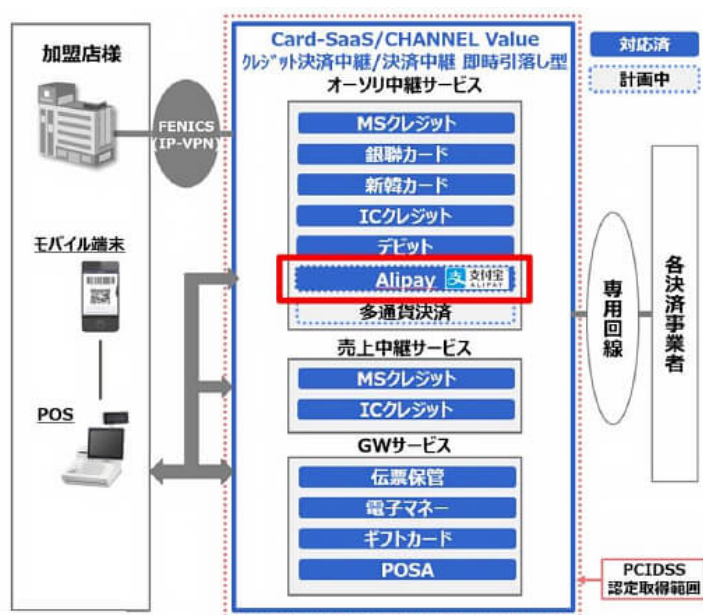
加盟店様

FENICS (IP-VPN)

モバイル端末

POS

Card-SaaS/CHANNEL Value
クレジット決済中継/決済中継 即時引落し型

オーソリ中継サービス
MSクレジット
銀聯カード
新韓カード
ICクレジット
デビット
Alipay 支付宝 ALIPAY
多通貨決済

売上中継サービス
MSクレジット
ICクレジット

GWサービス
伝票保管
電子マネー
ギフトカード
POSA

対応済
計画中

専用回線

各決済事業者

PCIDSS 認定取得範囲